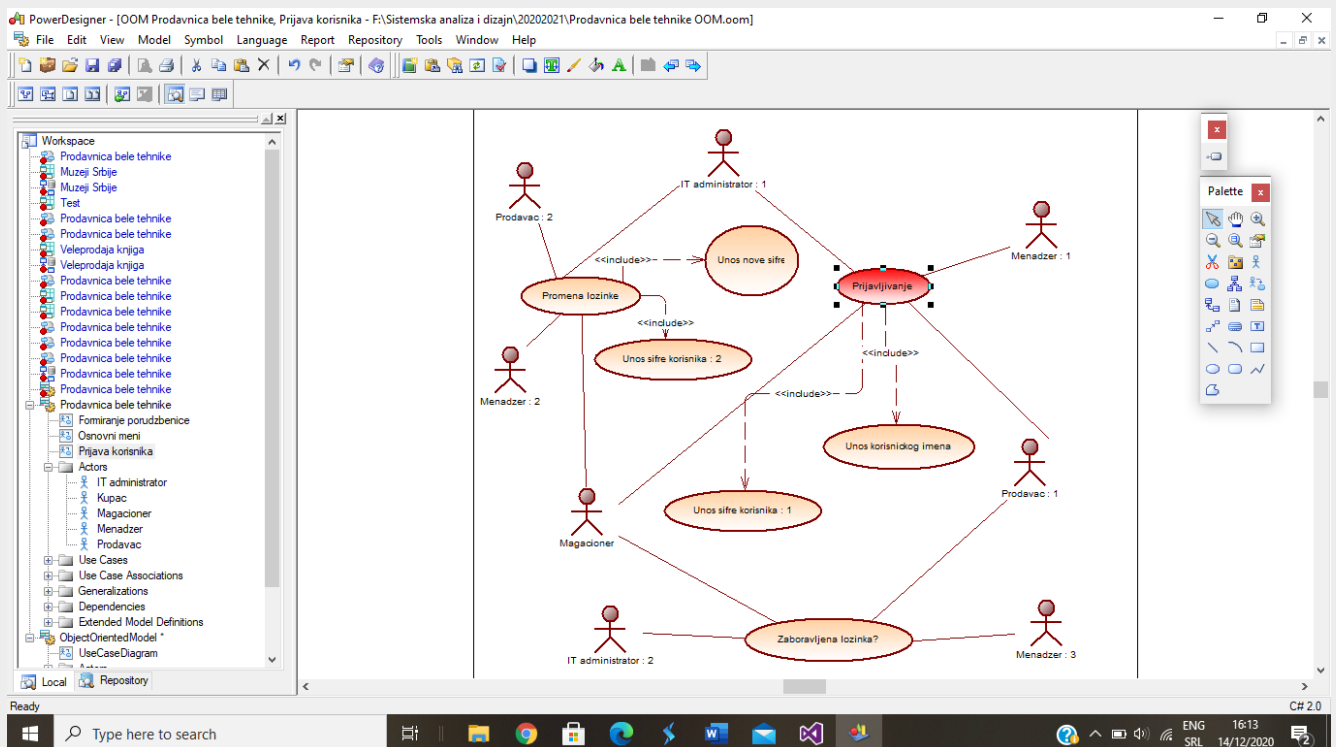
PowerDesigner - [OOM Prodavnica bele tehnike, Prijava korisnika - F:\Sistemska analiza i dizajn\20202021\Prodavnica bele tehnike OOM.oom]

File Edit View Model Symbol Language Report Repository Tools Window Help

Workspace
Prodavnica bele tehnike
Muzeji Srbije
Muzeji Srbije
Test
Prodavnica bele tehnike
Prodavnica bele tehnike
Veleprodaja knjiga
Veleprodaja knjiga
Prodavnica bele tehnike
Prodavnica bele tehnike
Prodavnica bele tehnike
Prodavnica bele tehnike
Prodavnica bele tehnike
Prodavnica bele tehnike
Prodavnica bele tehnike
Prodavnica bele tehnike
Prodavnica bele tehnike
Formiranje porudzbenice
Osnovni meni
Prijava korisnika
Actors
IT administrator
Kupac
Magacioner
Menadzer
Prodavac
Use Cases
Use Case Associations
Generalizations
Dependencies
Extended Model Definitions
ObjectOrientedModel *
UseCaseDiagram
Actors

Local Repository

IT administrator : 1
Prodavac : 2
<<include>>
Unos nove sifre
Prijavljivanje
Menadzer : 1
Promena lozinke
<<include>>
Unos sifre korisnika : 2
<<include>>
Menadzer : 2
<<include>>
Unos korisnickog imena
Prodavac : 1
Unos sifre korisnika : 1
Magacioner
Zaboravljena lozinka?
IT administrator : 2
Menadzer : 3

Palette

Ready
C# 2.0

Type here to search
ENG SRL 16:13 14/12/2020
2